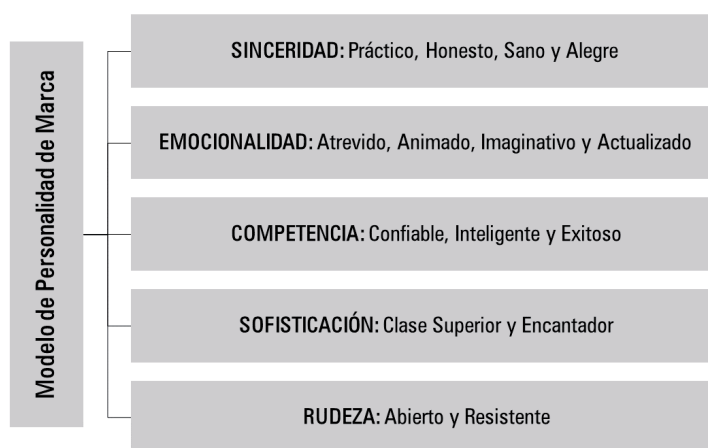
Modelo de Personalidad de Marca

SINCERIDAD: Práctico, Honesto, Sano y Alegre

EMOCIONALIDAD: Atrevido, Animado, Imaginativo y Actualizado

COMPETENCIA: Confiable, Inteligente y Exitoso

SOFISTICACIÓN: Clase Superior y Encantador

RUDEZA: Abierto y Resistente